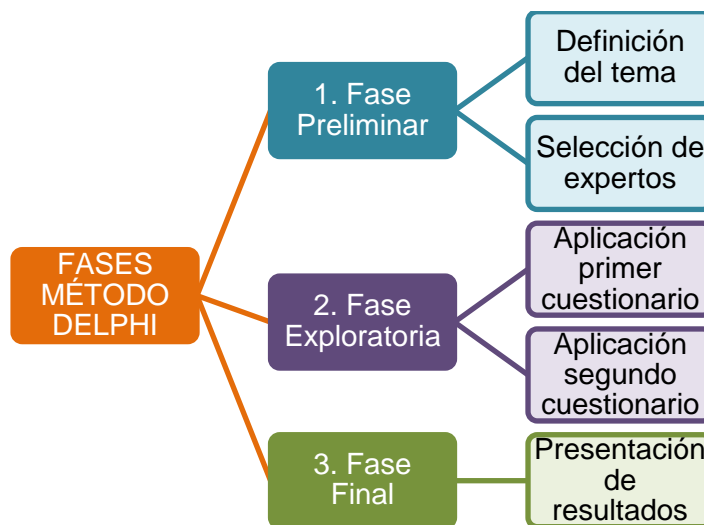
FASES MÉTODO DELPHI

1. Fase Preliminar

Definición del tema

Selección de expertos

2. Fase Exploratoria

Aplicación primer cuestionario

Aplicación segundo cuestionario

3. Fase Final

Presentación de resultados